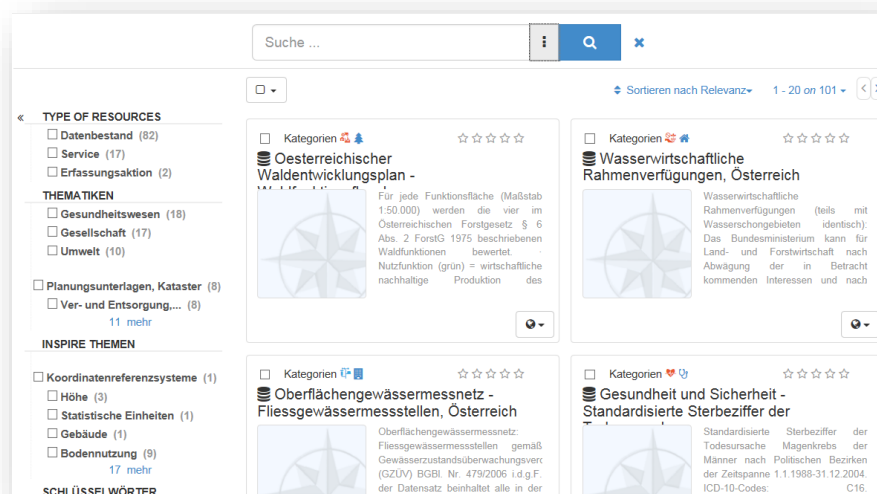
Suche ...

Sortieren nach Relevanz

1 - 20 on 101

«

TYPE OF RESOURCES

Datenbestand (82)

Service (17)

Erfassungsaktion (2)

THEMATIKEN

Gesundheitswesen (18)

Gesellschaft (17)

Umwelt (10)

Planungsunterlagen, Kataster (8)

Ver- und Entsorgung,... (8)

11 mehr

INSPIRE THEMEN

Koordinatenreferenzsysteme (1)

Höhe (3)

Statistische Einheiten (1)

Gebäude (1)

Bodennutzung (9)

17 mehr

SCHLÜSSELWÖRTER

Kategorien

Oesterreichischer Waldentwicklungsplan - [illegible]

Für jede Funktionsfläche (Maßstab 1:50.000) werden die vier im Österreichischen Forstgesetz § 6 Abs. 2 ForstG 1975 beschriebenen Waldfunktionen bewertet. Nutzfunktion (grün) = wirtschaftliche nachhaltige Produktion des

Kategorien

Wasserwirtschaftliche Rahmenverfügungen, Österreich

Wasserwirtschaftliche Rahmenverfügungen (teils mit Wasserschongebieten identisch): Das Bundesministerium kann für Land- und Forstwirtschaft nach Abwägung der in Betracht kommenden Interessen und nach

Kategorien

Oberflächengewässermessnetz - Fliessgewässermessstellen, Österreich

Oberflächengewässermessnetz: Fliessgewässermessstellen gemäß Gewässerzustandsüberwachungsverordnung (GZÜV) BGBl. Nr. 479/2006 i.d.g.F. der Datensatz beinhaltet alle in der

Kategorien

Gesundheit und Sicherheit - Standardisierte Sterbeziffer der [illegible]

Standardisierte Sterbeziffer der Todesursache Magenkrebs der Männer nach Politischen Bezirken der Zeitspanne 1.1.1988-31.12.2004. ICD-10-Codes: C16.